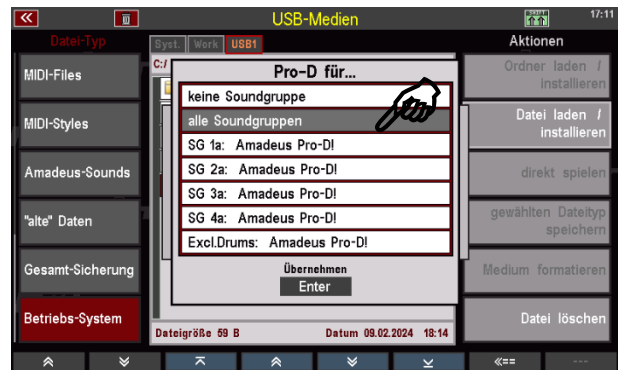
USB-Medien
17:11
Datei-Typ
Syst. Work USB1
Aktionen
MIDI-Files
C:/
Pro-D für...
Ordner laden / installieren
keine Soundgruppe
alle Soundgruppen
MIDI-Styles
Datei laden / installieren
SG 1a: Amadeus Pro-D!
Amadeus-Sounds
SG 2a: Amadeus Pro-D!
direkt spielen
SG 3a: Amadeus Pro-D!
"alte" Daten
SG 4a: Amadeus Pro-D!
gewählten Dateityp speichern
Excl.Drums: Amadeus Pro-D!
Gesamt-Sicherung
Übernehmen
Enter
Medium formatieren
Betriebs-System
Dateigröße 59 B
Datum 09.02.2024 18:14
Datei löschen
«==
---